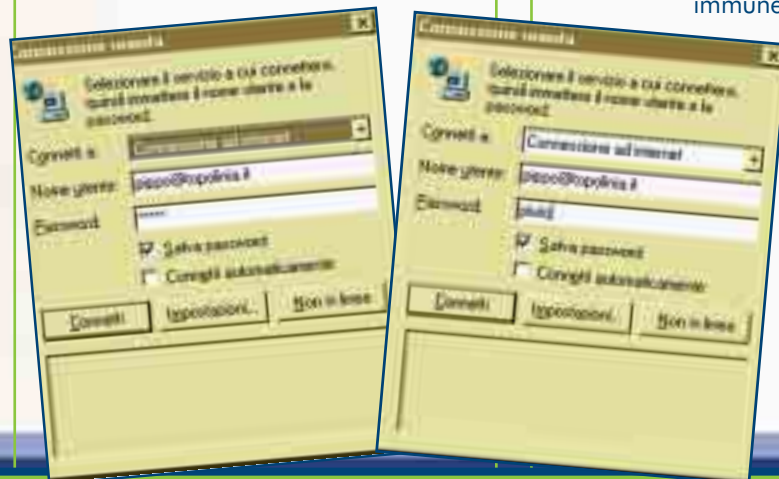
immune

Connessione remota

Selezionare il servizio a cui connettersi, quindi immettere il nome utente e la password.

Connetti a: Connessione ad Internet

Nome utente: pippo@topolinia.it

Password: ••••••

Salva password

Connetti automaticamente

Connetti

Impostazioni...

Non in linea

Connessione remota

Selezionare il servizio a cui connettersi, quindi immettere il nome utente e la password.

Connetti a: Connessione ad Internet

Nome utente: pippo@topolinia.it

Password: pluto

Salva password

Connetti automaticamente

Connetti

Impostazioni...

Non in linea